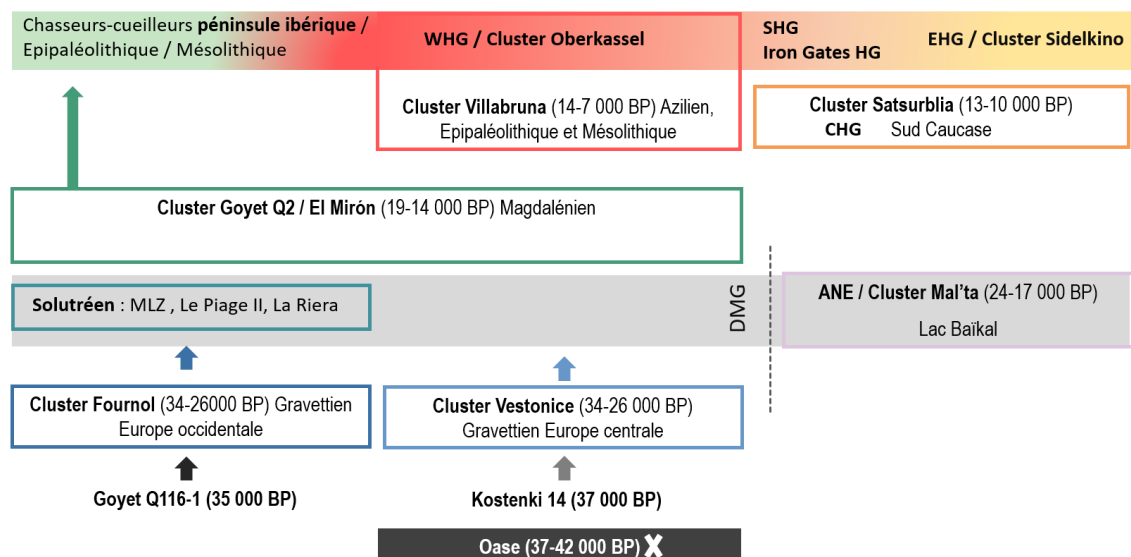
Chasseurs-cueilleurs péninsule ibérique / Epipaléolithique / Mésolithique

WHG / Cluster Oberkassel

SHG
Iron Gates HG

EHG / Cluster Sidelkino

Cluster Villabruna (14-7 000 BP) Azilien, Epipaléolithique et Mésolithique

Cluster Satsurblia (13-10 000 BP)
CHG Sud Caucase

Cluster Goyet Q2 / El Mirón (19-14 000 BP) Magdalénien

Solutréen : MLZ , Le Piage II, La Riera

DMG

ANE / Cluster Mal'ta (24-17 000 BP)
Lac Baïkal

Cluster Fournol (34-26000 BP) Gravettien Europe occidentale

Cluster Vestonice (34-26 000 BP) Gravettien Europe centrale

Goyet Q116-1 (35 000 BP)

Kostenki 14 (37 000 BP)

Oase (37-42 000 BP)